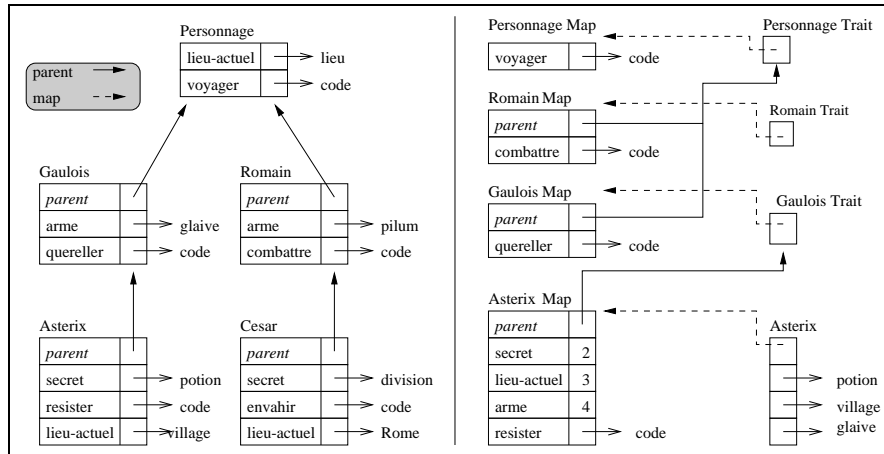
parent
map

Personnage
| lieu-actuel | lieu |
|---|---|
| voyager | code |

Gaulois
| *parent* | |
|---|---|
| arme | glaive |
| quereller | code |

Romain
| *parent* | |
|---|---|
| arme | pilum |
| combattre | code |

Asterix
| *parent* | |
|---|---|
| secret | potion |
| resister | code |
| lieu-actuel | village |

Cesar
| *parent* | |
|---|---|
| secret | division |
| envahir | code |
| lieu-actuel | Rome |

Personnage Map
| voyager | code |
|---|---|

Personnage Trait

Romain Map
| *parent* | |
|---|---|
| combattre | code |

Romain Trait

Gaulois Map
| *parent* | |
|---|---|
| quereller | code |

Gaulois Trait

Asterix Map
| *parent* | |
|---|---|
| secret | 2 |
| lieu-actuel | 3 |
| arme | 4 |
| resister | code |

Asterix
potion
village
glaive